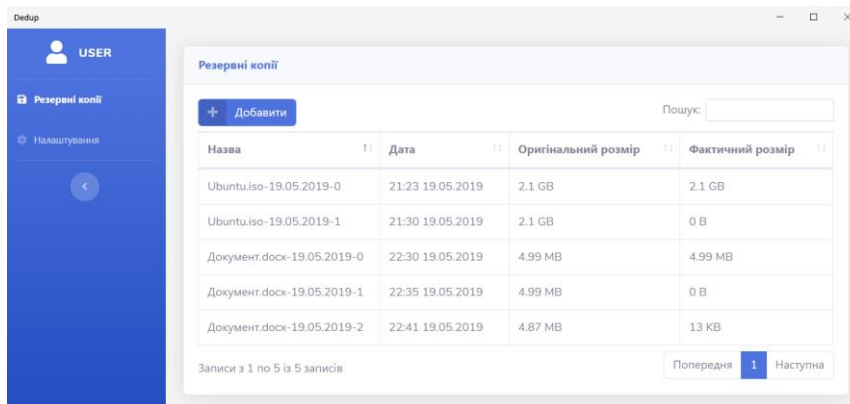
Dedup

USER

Резервні копії

Налаштування

Резервні копії

+ Добавити

Пошук:

| Назва | Дата | Оригінальний розмір | Фактичний розмір |
|---|---|---|---|
| Ubuntu.iso-19.05.2019-0 | 21:23 19.05.2019 | 2.1 GB | 2.1 GB |
| Ubuntu.iso-19.05.2019-1 | 21:30 19.05.2019 | 2.1 GB | 0 B |
| Документ.docx-19.05.2019-0 | 22:30 19.05.2019 | 4.99 MB | 4.99 MB |
| Документ.docx-19.05.2019-1 | 22:35 19.05.2019 | 4.99 MB | 0 B |
| Документ.docx-19.05.2019-2 | 22:41 19.05.2019 | 4.87 MB | 13 KB |

Записи з 1 по 5 із 5 записів

Попередня 1 Наступна